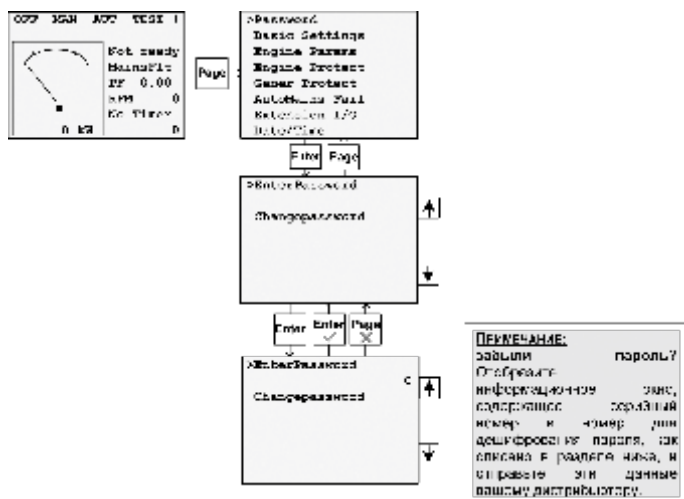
OFF MAN AUT TEST I

Not ready
MainsFlt
PF 0.00
RPM 0
No Timer
0 kW 0

Page

>Password
Basic Settings
Engine Params
Engine Protect
Gener Protect
AutoMains Fail
ExtrnCtrl I/O
Date/Time

Enter Page

>EnterPassword

ChangePassword

Enter Enter Page

>EnterPassword 0

ChangePassword

ПРИМЕЧАНИЕ:
Забыли пароль? Отобразите информационную зону, содержащую серийный номер и номер для дешифрования пароля, как описано в разделе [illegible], и отправьте эти данные вашему дистрибьютору.